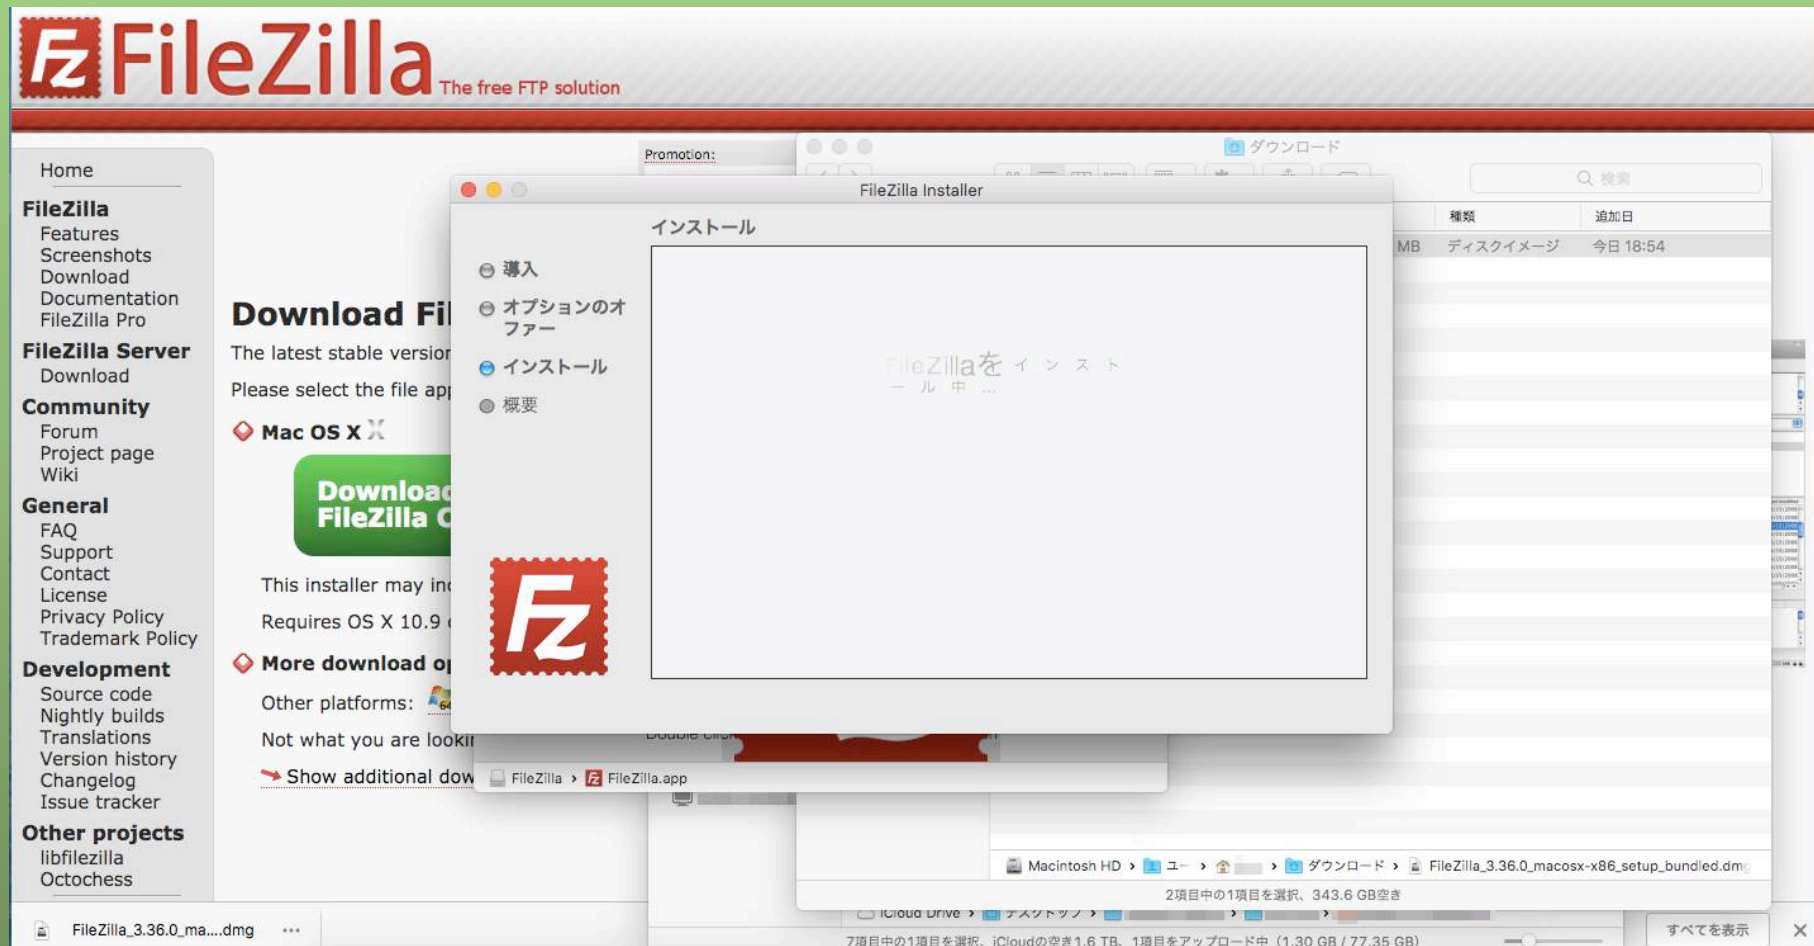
FileZilla The free FTP solution

Home

FileZilla
Features
Screenshots
Download
Documentation
FileZilla Pro

FileZilla Server
Download

Community
Forum
Project page
Wiki

General
FAQ
Support
Contact
License
Privacy Policy
Trademark Policy

Development
Source code
Nightly builds
Translations
Version history
Changelog
Issue tracker

Other projects
libfilezilla
Octochess

Promotion:

Download Fi

The latest stable versior

Please select the file app

Mac OS X

Download FileZilla C

This installer may inc

Requires OS X 10.9 c

More download op

Other platforms:

Not what you are looki

Show additional dow

FileZilla Installer

インストール

導入
オプションのオファー
インストール
概要

FileZillaをインストール中…

FileZilla › FileZilla.app

ダウンロード

検索

種類
追加日
MB
ディスクイメージ
今日 18:54

Macintosh HD › ユー › › ダウンロード › FileZilla_3.36.0_macosx-x86_setup_bundled.dmg

2項目中の1項目を選択、343.6 GB空き

FileZilla_3.36.0_ma....dmg

すべてを表示

7項目中の1項目を選択、iCloudの空き1.6 TB、1項目をアップロード中（1.30 GB / 77.35 GB）